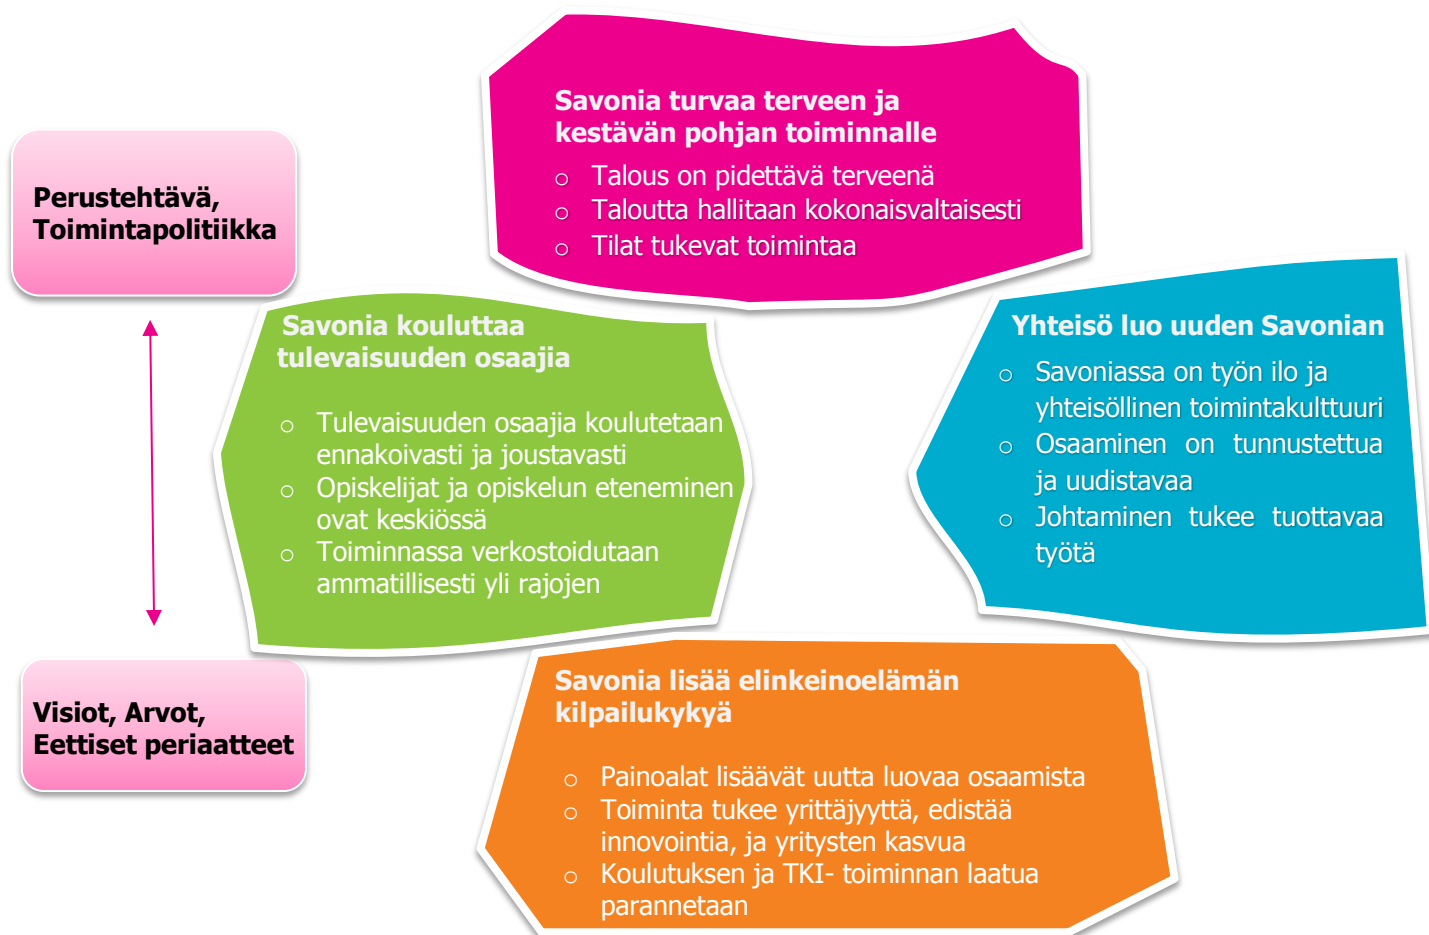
Perustehtävä, Toimintapolitiikka

Savonia turvaa terveen ja kestävän pohjan toiminnalle

- Talous on pidettävä terveenä
- Taloutta hallitaan kokonaisvaltaisesti
- Tilat tukevat toimintaa

Savonia kouluttaa tulevaisuuden osaajia

- Tulevaisuuden osaajia koulutetaan ennakoivasti ja joustavasti
- Opiskelijat ja opiskelun eteneminen ovat keskiössä
- Toiminnassa verkostoidutaan ammatillisesti yli rajojen

Yhteisö luo uuden Savonian

- Savoniassa on työn ilo ja yhteisöllinen toimintakulttuuri
- Osaaminen on tunnustettua ja uudistavaa
- Johtaminen tukee tuottavaa työtä

Visiot, Arvot, Eettiset periaatteet

Savonia lisää elinkeinoelämän kilpailukykyä

- Painoalat lisäävät uutta luovaa osaamista
- Toiminta tukee yrittäjyyttä, edistää innovointia, ja yritysten kasvua
- Koulutuksen ja TKI- toiminnan laatua parannetaan